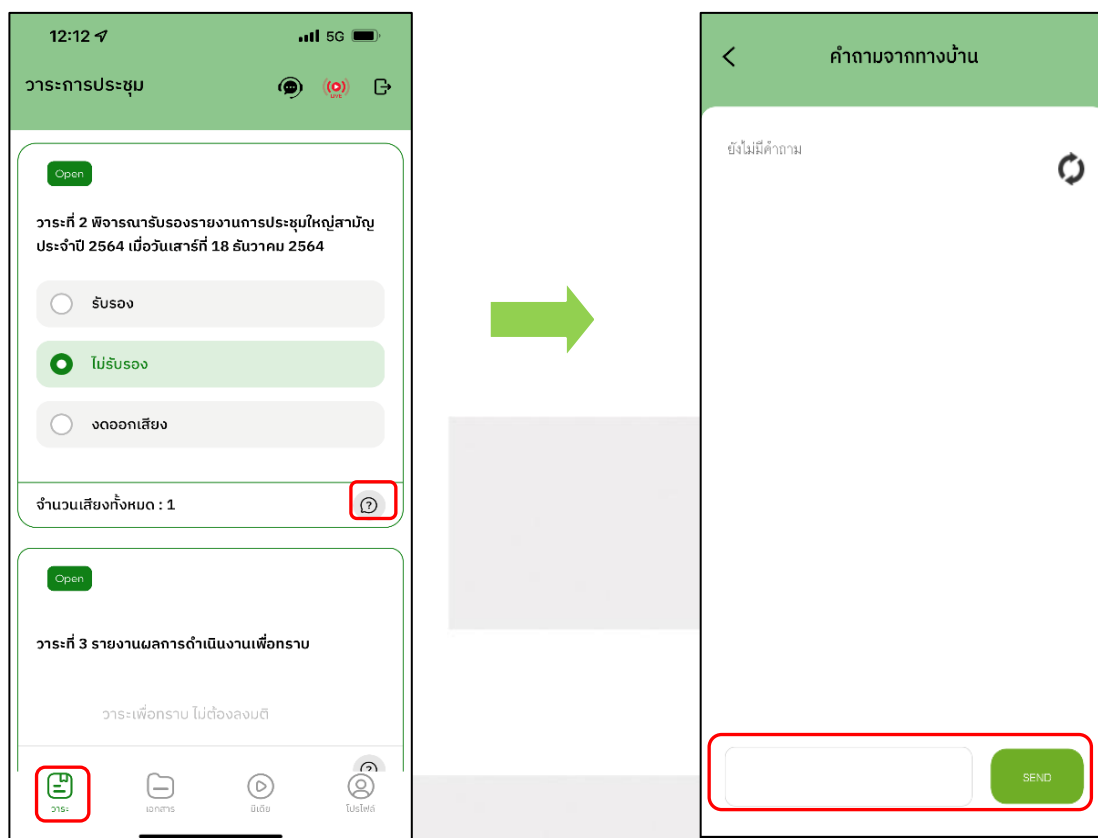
12:12

5G

วาระการประชุม

LIVE

Open

วาระที่ 2 พิจารณารับรองรายงานการประชุมใหญ่สามัญประจำปี 2564 เมื่อวันเสาร์ที่ 18 ธันวาคม 2564

รับรอง

ไม่รับรอง

งดออกเสียง

จำนวนเสียงทั้งหมด : 1

Open

วาระที่ 3 รายงานผลการดำเนินงานเพื่อทราบ

วาระเพื่อทราบ ไม่ต้องลงมติ

วาระ

เอกสาร

มีเดีย

โปรไฟล์

คำถามจากทางบ้าน

ยังไม่มีคำถาม

SEND